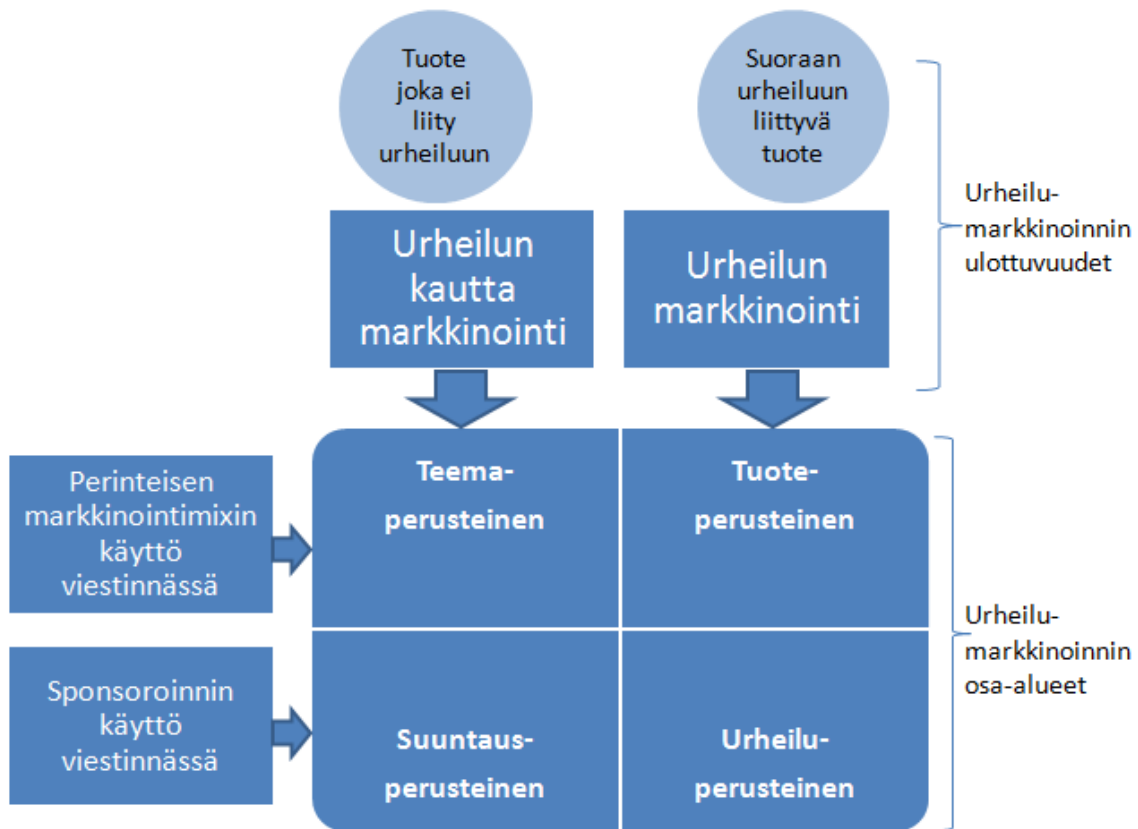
Tuote joka ei liity urheiluun

Suoraan urheiluun liittyvä tuote

Urheilumarkkinoinnin ulottuvuudet

Urheilun kautta markkinointi

Urheilun markkinointi

Perinteisen markkinointimixin käyttö viestinnässä

Teemaperusteinen

Tuoteperusteinen

Urheilumarkkinoinnin osa-alueet

Sponsoroinnin käyttö viestinnässä

Suuntausperusteinen

Urheiluperusteinen